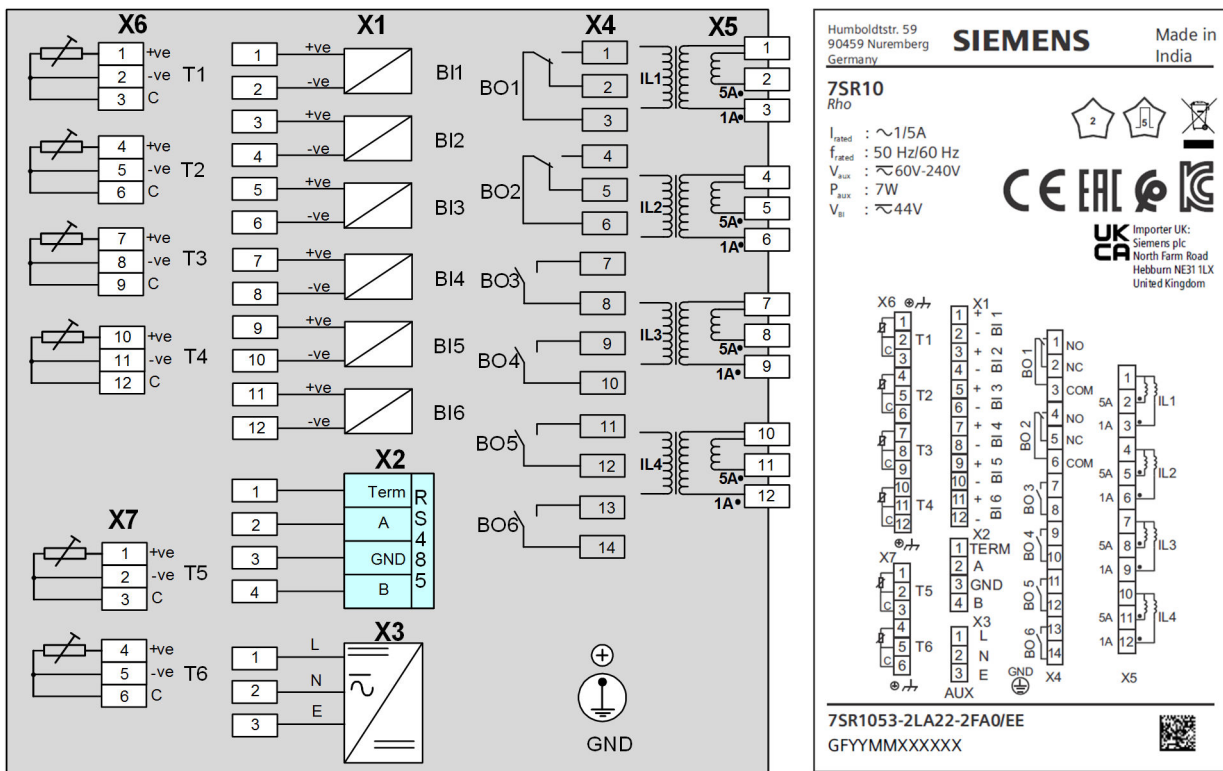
X6
1 +ve
2 -ve T1
3 C
4 +ve
5 -ve T2
6 C
7 +ve
8 -ve T3
9 C
10 +ve
11 -ve T4
12 C

X1
1 +ve
2 -ve BI1
3 +ve
4 -ve BI2
5 +ve
6 -ve BI3
7 +ve
8 -ve BI4
9 +ve
10 -ve BI5
11 +ve
12 -ve BI6

X4
BO1 1 2 3
BO2 4 5 6
BO3 7 8
BO4 9 10
BO5 11 12
BO6 13 14

X5
IL1 1 2 5A• 3 1A•
IL2 4 5 5A• 6 1A•
IL3 7 8 5A• 9 1A•
IL4 10 11 5A• 12 1A•

X2
1 Term
2 A
3 GND
4 B
RS485

X7
1 +ve
2 -ve T5
3 C
4 +ve
5 -ve T6
6 C

X3
1 L
2 N
3 E

GND

Humboldtstr. 59
90459 Nuremberg
Germany

SIEMENS

Made in India

7SR10
Rho

$I_{rated}$ : ∼1/5A
$f_{rated}$ : 50 Hz/60 Hz
$V_{aux}$ : ⎓60V-240V
$P_{aux}$ : 7W
$V_{BI}$ : ⎓44V

2 5

CE EAC

UK CA Importer UK: Siemens plc North Farm Road Hebburn NE31 1LX United Kingdom

X6 X1
1 T1 2 C 3 | 1 + 2 - BI 1
4 T2 5 C 6 | 3 + 4 - BI 2
7 T3 8 C 9 | 5 + 6 - BI 3
10 T4 11 C 12 | 7 + 8 - BI 4
| 9 + 10 - BI 5
| 11 + 12 - BI 6
X2
1 TERM
2 A
3 GND
4 B
X7
1 T5 2 C 3
4 T6 5 C 6
X3
1 L
2 N
3 E
AUX
GND

BO 1 1 NO 2 NC 3 COM
BO 2 4 NO 5 NC 6 COM
BO 3 7 8
BO 4 9 10
BO 5 11 12
BO 6 13 14
X4

1 5A 2 1A 3 IL1
4 5A 5 1A 6 IL2
7 5A 8 1A 9 IL3
10 5A 11 1A 12 IL4
X5

7SR1053-2LA22-2FA0/EE
GFYYMMXXXXXX